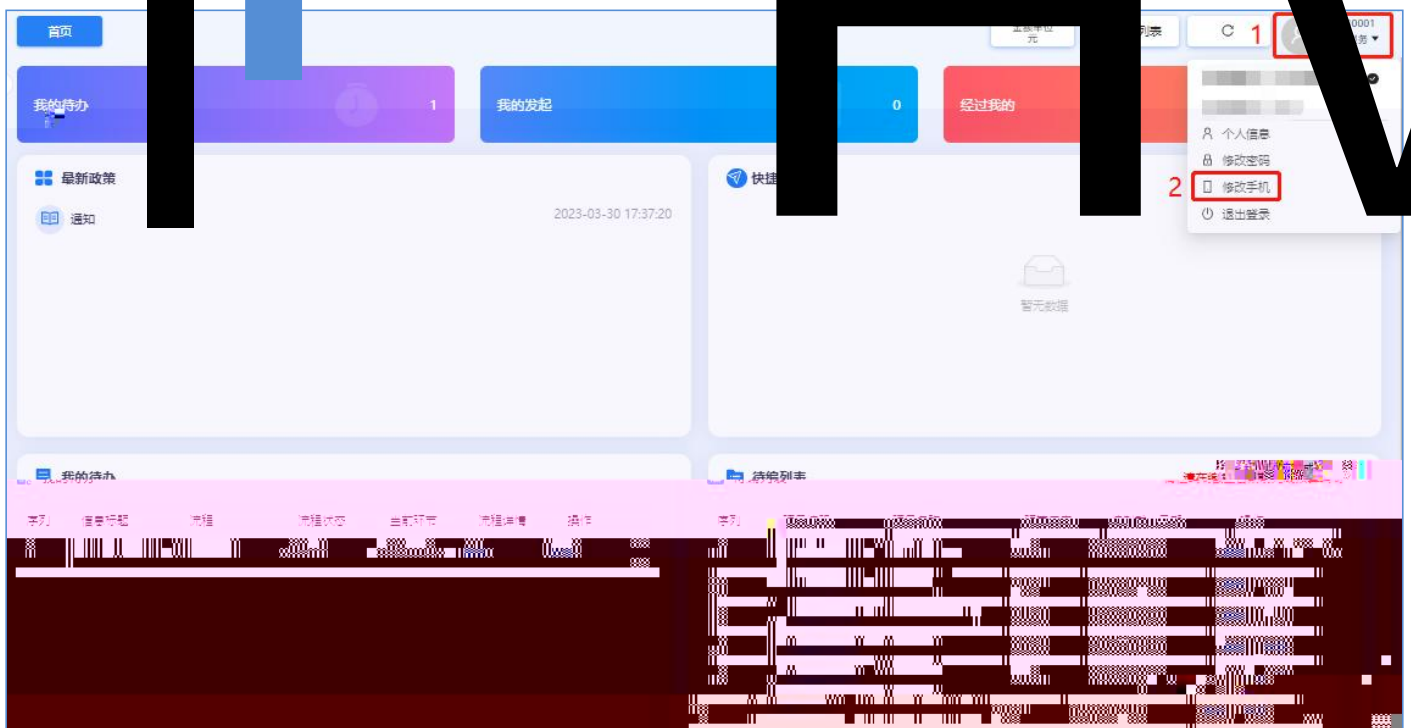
首页

元

列表

C

1

0001

务

我的待办 1

我的发起 0

经过我的

个人信息

修改密码

2 修改手机

退出登录

最新政策

通知 2023-03-30 17:37:20

快捷

暂无数据

我的待办

待编列表

序列 信息标题 流程 流程状态 当前环节 流程详情 操作

序列